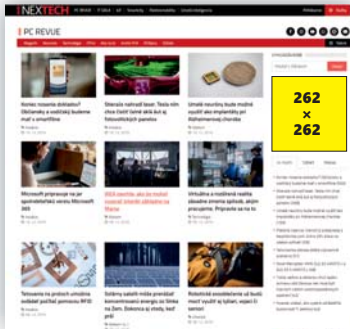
NEXTECH

PC REVUE

262
×
262

Koniec nosenia dokladov? Občianky a vodičáky budeme mať v smartfóne

Stereolit nahradí laser. Tlačiareň zvládne súčiastky a komponenty

Umelá neurónka bude môcť využiť aký prakticky na tlačiarenskej chemike

Microsoft pripravuje nové sprievodca verziou Microsoft 365

Virtuálna a rozšírená realita zásadne zmenia spôsob, akým pracujeme. Pripravte sa na to

Tetovanie na prstoch umožní ovládať počítač pomocou NFID

Solárny satelit môže prenášať koncentrovanú energiu na Zem. Dokonca aj viaty, keď prší

Robotická exoskeletonová ruka na čo sú tieto ruky z liečených ľudí

Prihlásiť